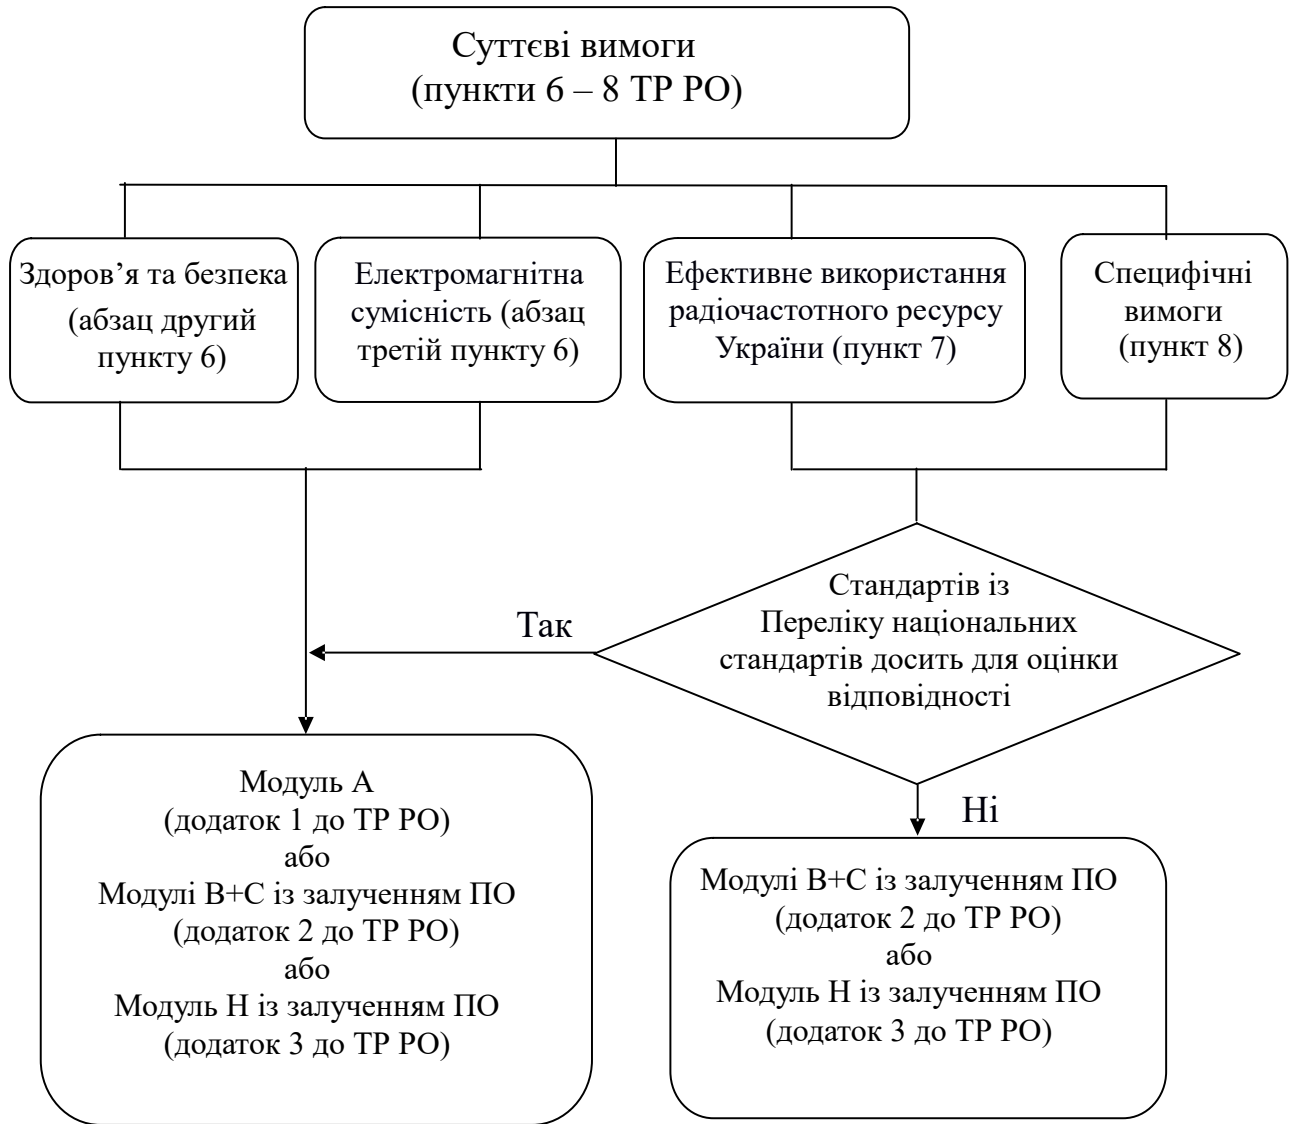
Суттєві вимоги
(пункти 6 – 8 ТР РО)

Здоров’я та безпека
(абзац другий пункту 6)

Електромагнітна сумісність (абзац третій пункту 6)

Ефективне використання радіочастотного ресурсу України (пункт 7)

Специфічні вимоги
(пункт 8)

Стандартів із Переліку національних стандартів досить для оцінки відповідності

Так

Ні

Модуль А
(додаток 1 до ТР РО)
або
Модулі В+С із залученням ПО
(додаток 2 до ТР РО)
або
Модуль Н із залученням ПО
(додаток 3 до ТР РО)

Модулі В+С із залученням ПО
(додаток 2 до ТР РО)
або
Модуль Н із залученням ПО
(додаток 3 до ТР РО)